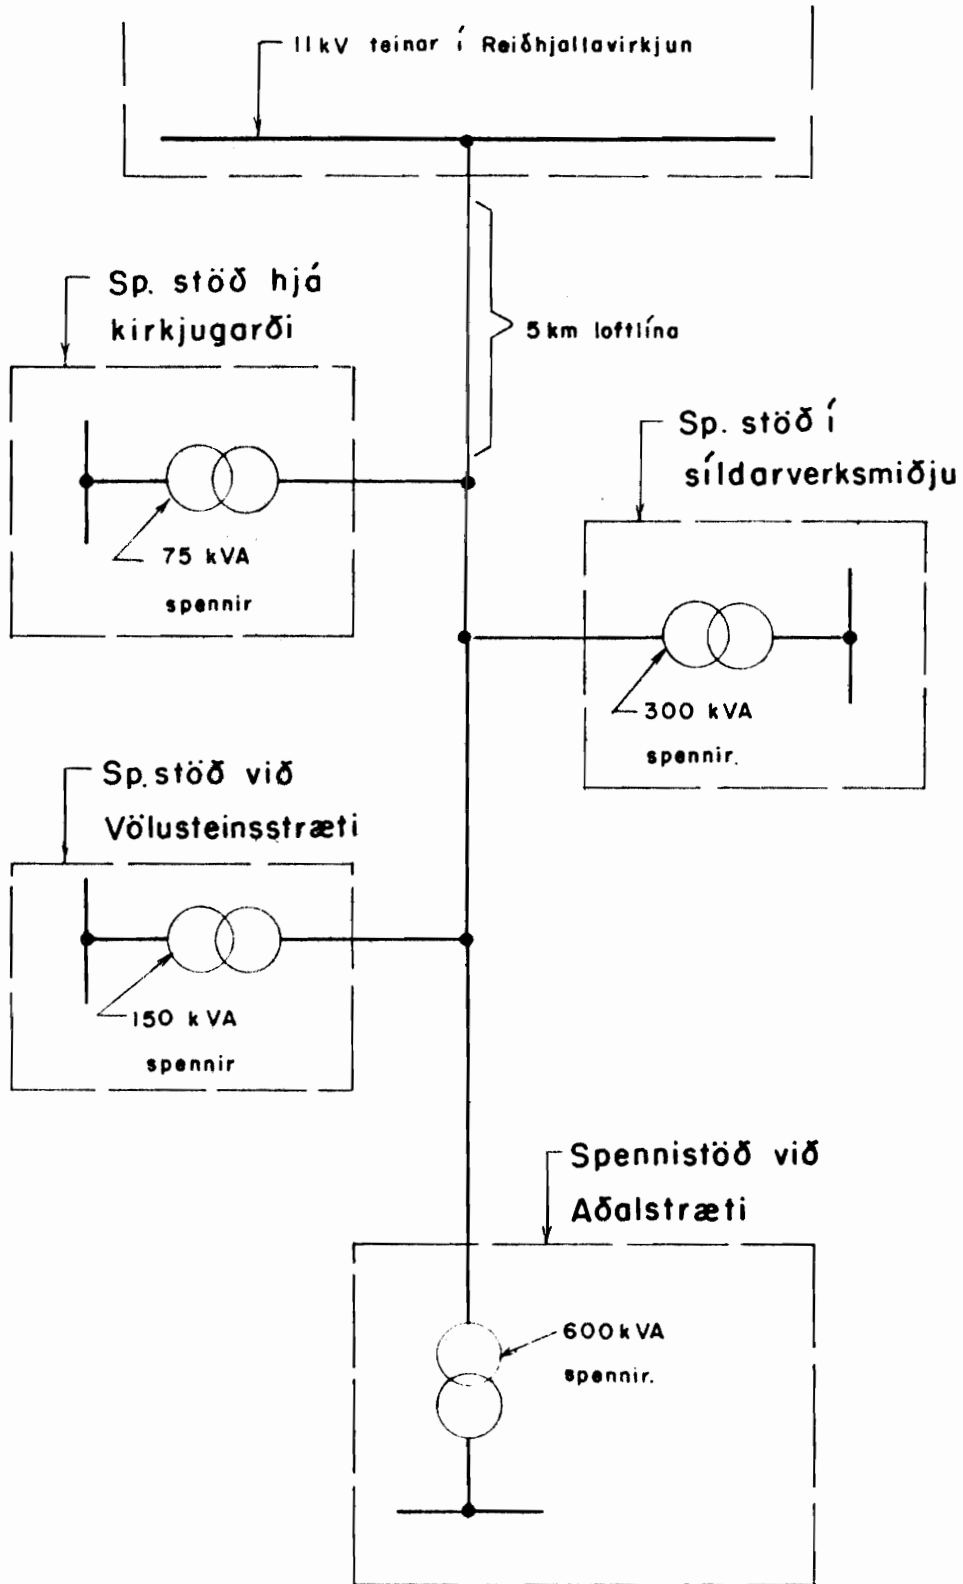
11 kV teinar í Reiðhjallavirkjun

5 km loftlína

Sp. stöð hjá kirkjugarði

75 kVA spennir

Sp. stöð í síldarverksmiðju

300 kVA spennir.

Sp. stöð við Völusteinsstræti

150 kVA spennir

Spennistöð við Aðalstræti

600 kVA spennir.